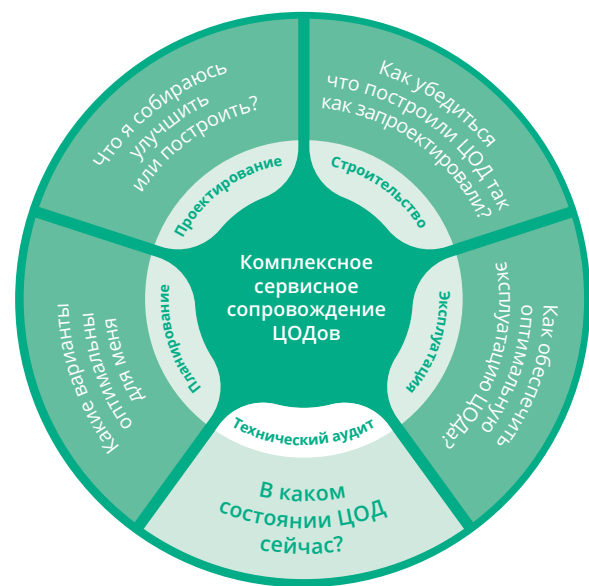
Комплексное сервисное сопровождение ЦОДов

Проектирование

Что я собираюсь улучшить или построить?

Строительство

Как убедиться что построили ЦОД так как запроектировали?

Эксплуатация

Как обеспечить оптимальную эксплуатацию ЦОДа?

Технический аудит

В каком состоянии ЦОД сейчас?

Планирование

Какие варианты оптимальны для меня